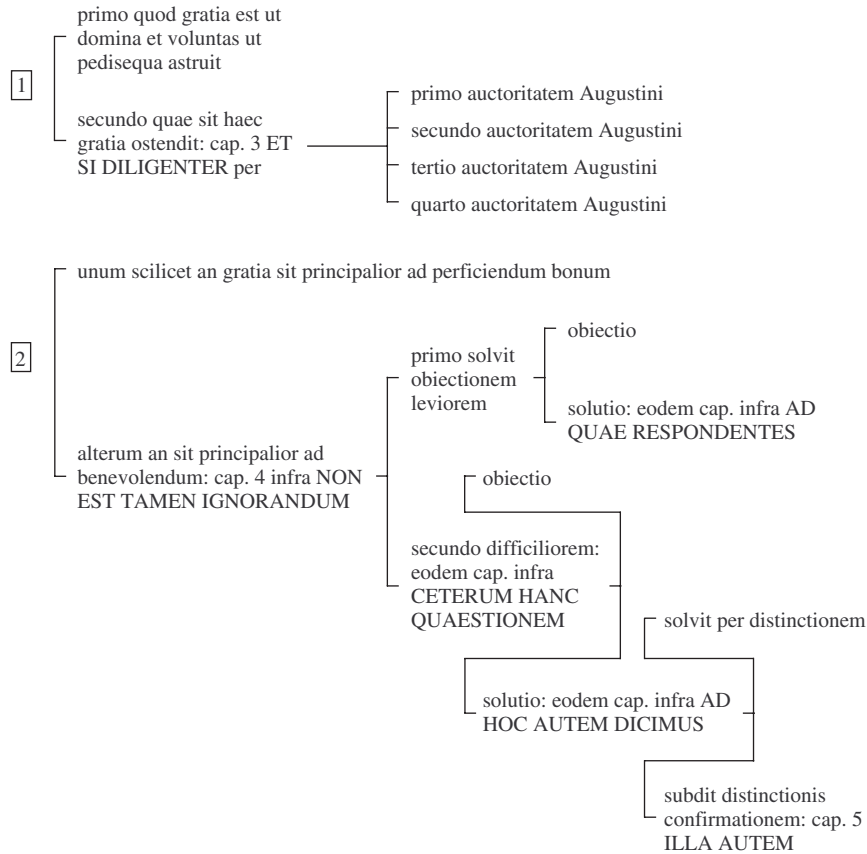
1

primo quod gratia est ut domina et voluntas ut pedisequa astruit

secundo quae sit haec gratia ostendit: cap. 3 ET SI DILIGENTER per

primo auctoritatem Augustini

secundo auctoritatem Augustini

tertio auctoritatem Augustini

quarto auctoritatem Augustini

2

unum scilicet an gratia sit principalior ad perficiendum bonum

alterum an sit principalior ad benevolendum: cap. 4 infra NON EST TAMEN IGNORANDUM

primo solvit obiectionem leviorem

obiectio

solutio: eodem cap. infra AD QUAE RESPONDENTES

secundo difficiliorem: eodem cap. infra CETERUM HANC QUAESTIONEM

obiectio

solutio: eodem cap. infra AD HOC AUTEM DICIMUS

solvit per distinctionem

subdit distinctionis confirmationem: cap. 5 ILLA AUTEM